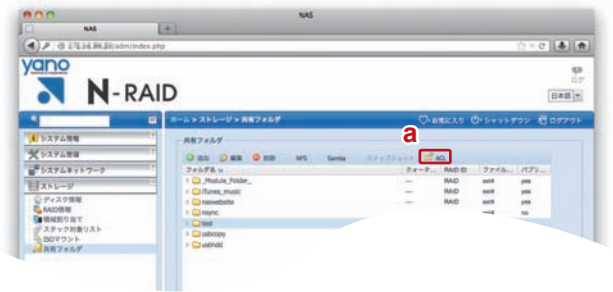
NAS

NAS

/adm/index.php

yano

N-RAID

日本語

ホーム > ストレージ > 共有フォルダ

お気に入り

シャットダウン

ログアウト

システム情報

システム管理

システムネットワーク

ストレージ

ディスク情報

RAID情報

領域割り当て

スタック対象リスト

ISOマウント

共有フォルダ

共有フォルダ

a

追加

編集

削除

NFS

Samba

スナップショット

ACL

| フォルダ名 | クォータ... | RAID ID | ファイル... | パブリ... |
|---|---|---|---|---|
| _Module_Folder_ | --- | RAID | ext4 | yes |
| iTunes_music | --- | RAID | ext4 | yes |
| naswebsite | --- | RAID | ext4 | yes |
| nsync | --- | RAID | ext4 | yes |
| test | | | | |
| usbcopy | | | | |
| usbhdd | | | | |